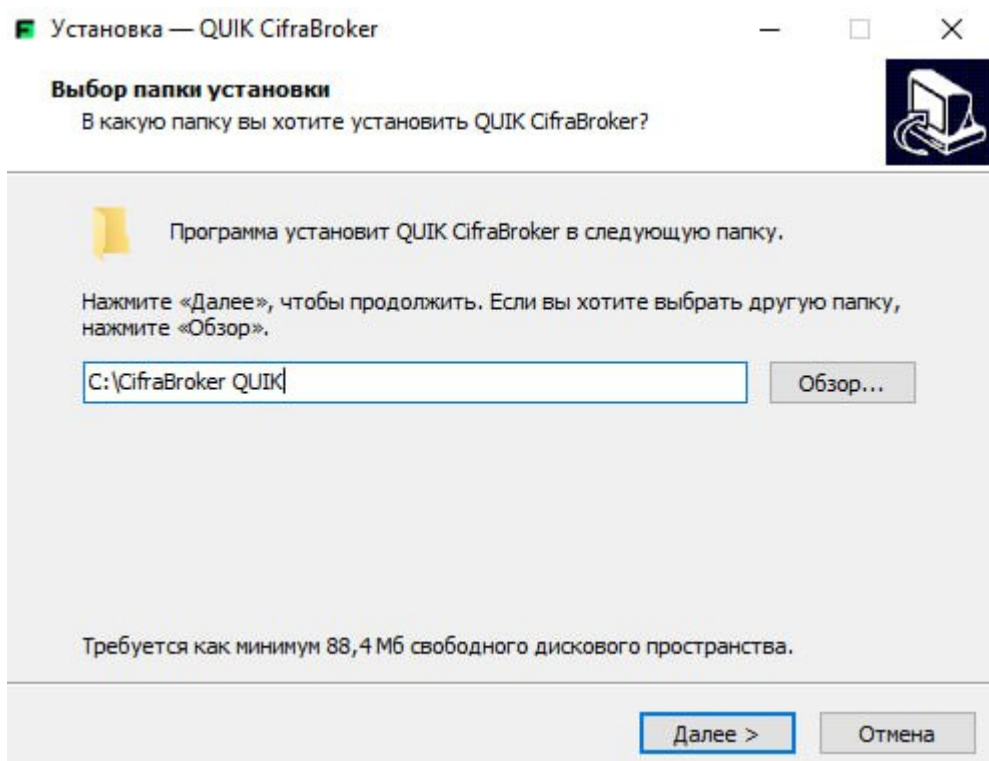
Установка — QUIK CifraBroker

Выбор папки установки
В какую папку вы хотите установить QUIK CifraBroker?

Программа установит QUIK CifraBroker в следующую папку.

Нажмите «Далее», чтобы продолжить. Если вы хотите выбрать другую папку, нажмите «Обзор».

C:\CifraBroker QUIK

Обзор...

Требуется как минимум 88,4 Мб свободного дискового пространства.

Далее >

Отмена